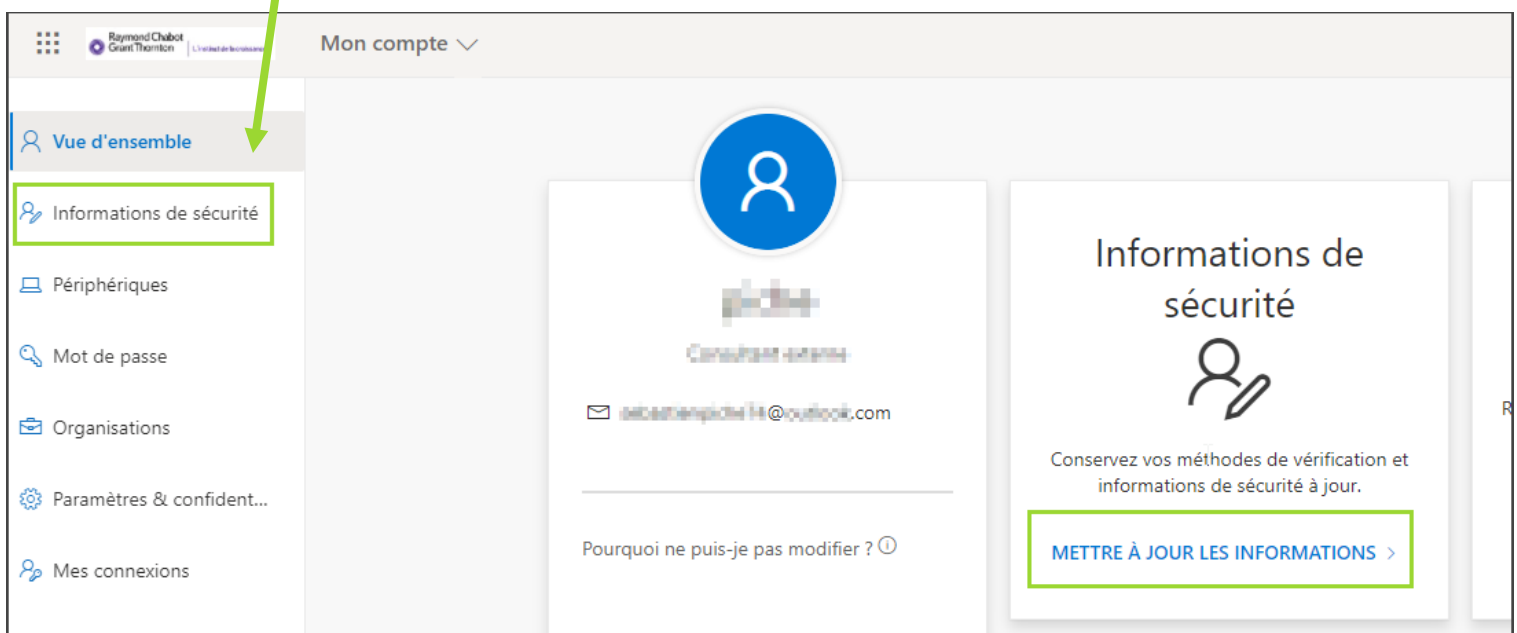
Raymond Chabot Grant Thornton | L'instinct de la croissance

Mon compte

Vue d'ensemble

Informations de sécurité

Périphériques

Mot de passe

Organisations

Paramètres & confident...

Mes connexions

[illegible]

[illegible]

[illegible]@outlook.com

Pourquoi ne puis-je pas modifier ?

Informations de sécurité

Conservez vos méthodes de vérification et informations de sécurité à jour.

METTRE À JOUR LES INFORMATIONS >

R